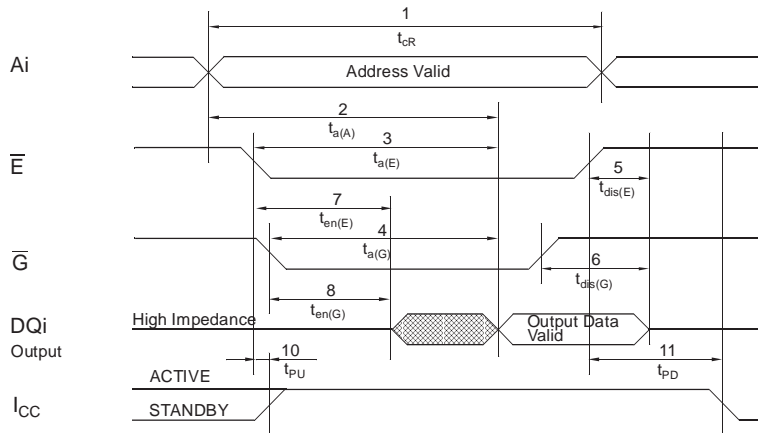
1
$t_{cR}$
Ai
Address Valid
2
$t_{a(A)}$
3
$t_{a(E)}$
$\overline{E}$
5
$t_{dis(E)}$
7
$t_{en(E)}$
4
$t_{a(G)}$
$\overline{G}$
6
$t_{dis(G)}$
8
$t_{en(G)}$
DQi
Output
High Impedance
Output Data Valid
10
$t_{PU}$
11
$t_{PD}$
ACTIVE
$I_{CC}$
STANDBY